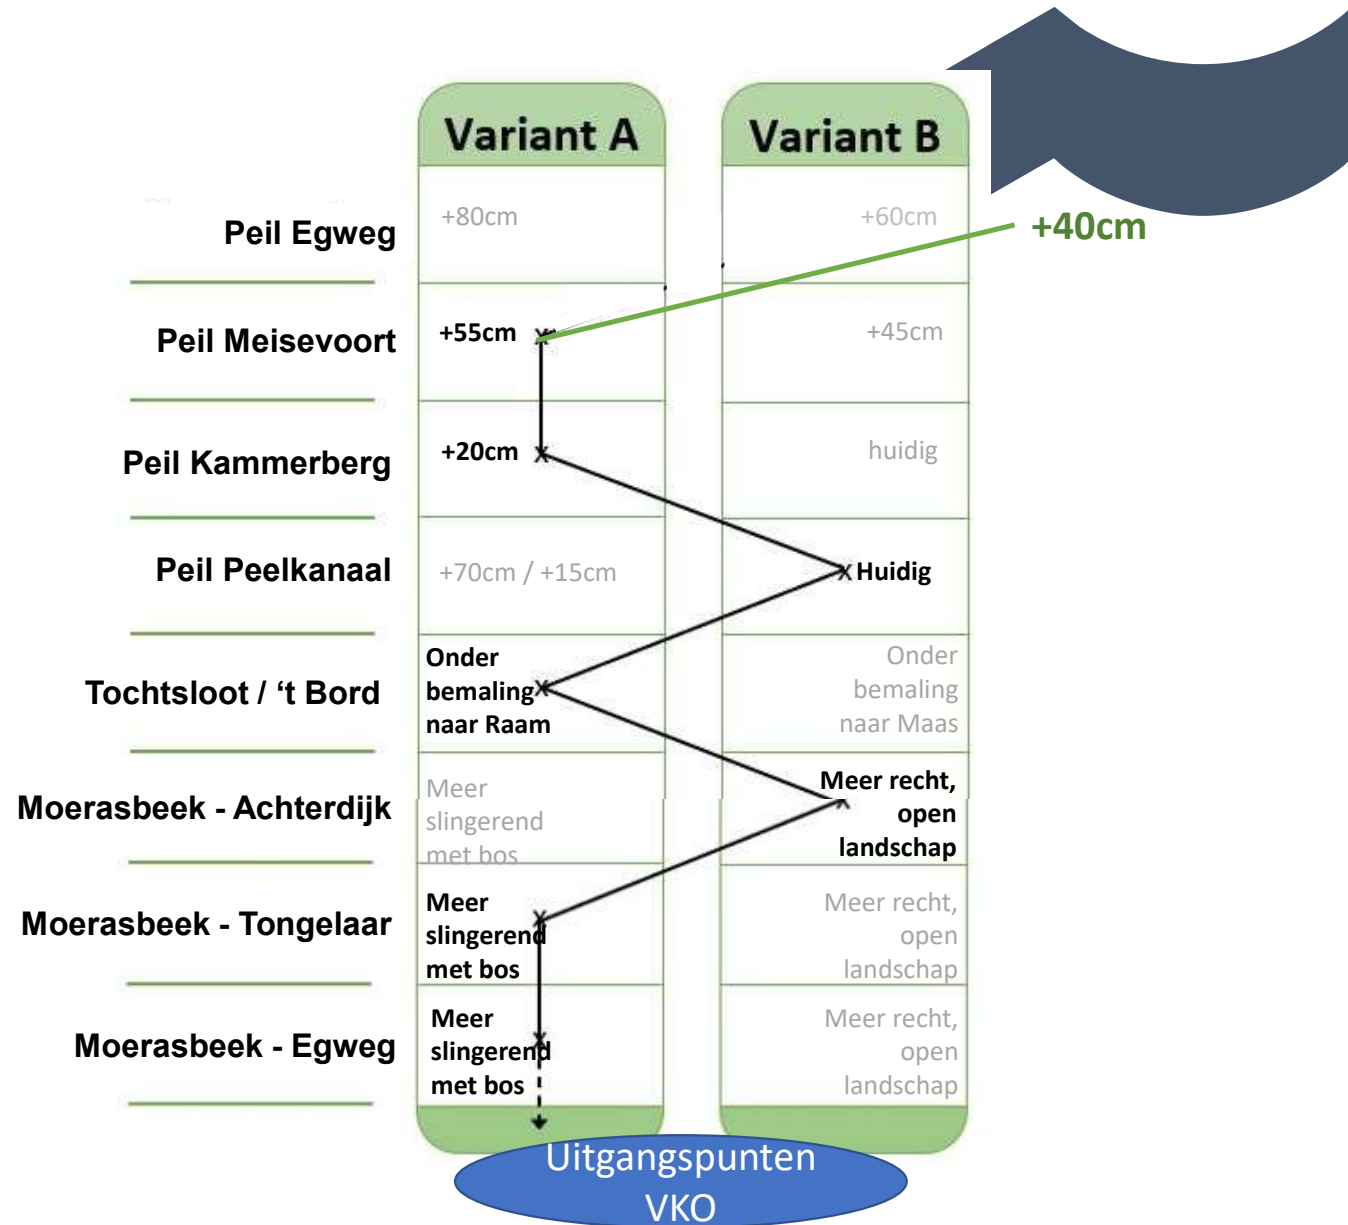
|  | Variant A | Variant B |
|---|---|---|
| Peil Egweg | +80cm | +60cm |
| Peil Meisevoort | +55cm | +45cm |
| Peil Kammerberg | +20cm | huidig |
| Peil Peelkanaal | +70cm / +15cm | Huidig |
| Tochtsloot / 't Bord | Onder bemaling naar Raam | Onder bemaling naar Maas |
| Moerasbeek - Achterdijk | Meer slingerend met bos | Meer recht, open landschap |
| Moerasbeek - Tongelaar | Meer slingerend met bos | Meer recht, open landschap |
| Moerasbeek - Egweg | Meer slingerend met bos | Meer recht, open landschap |

+40cm

Uitgangspunten VKO